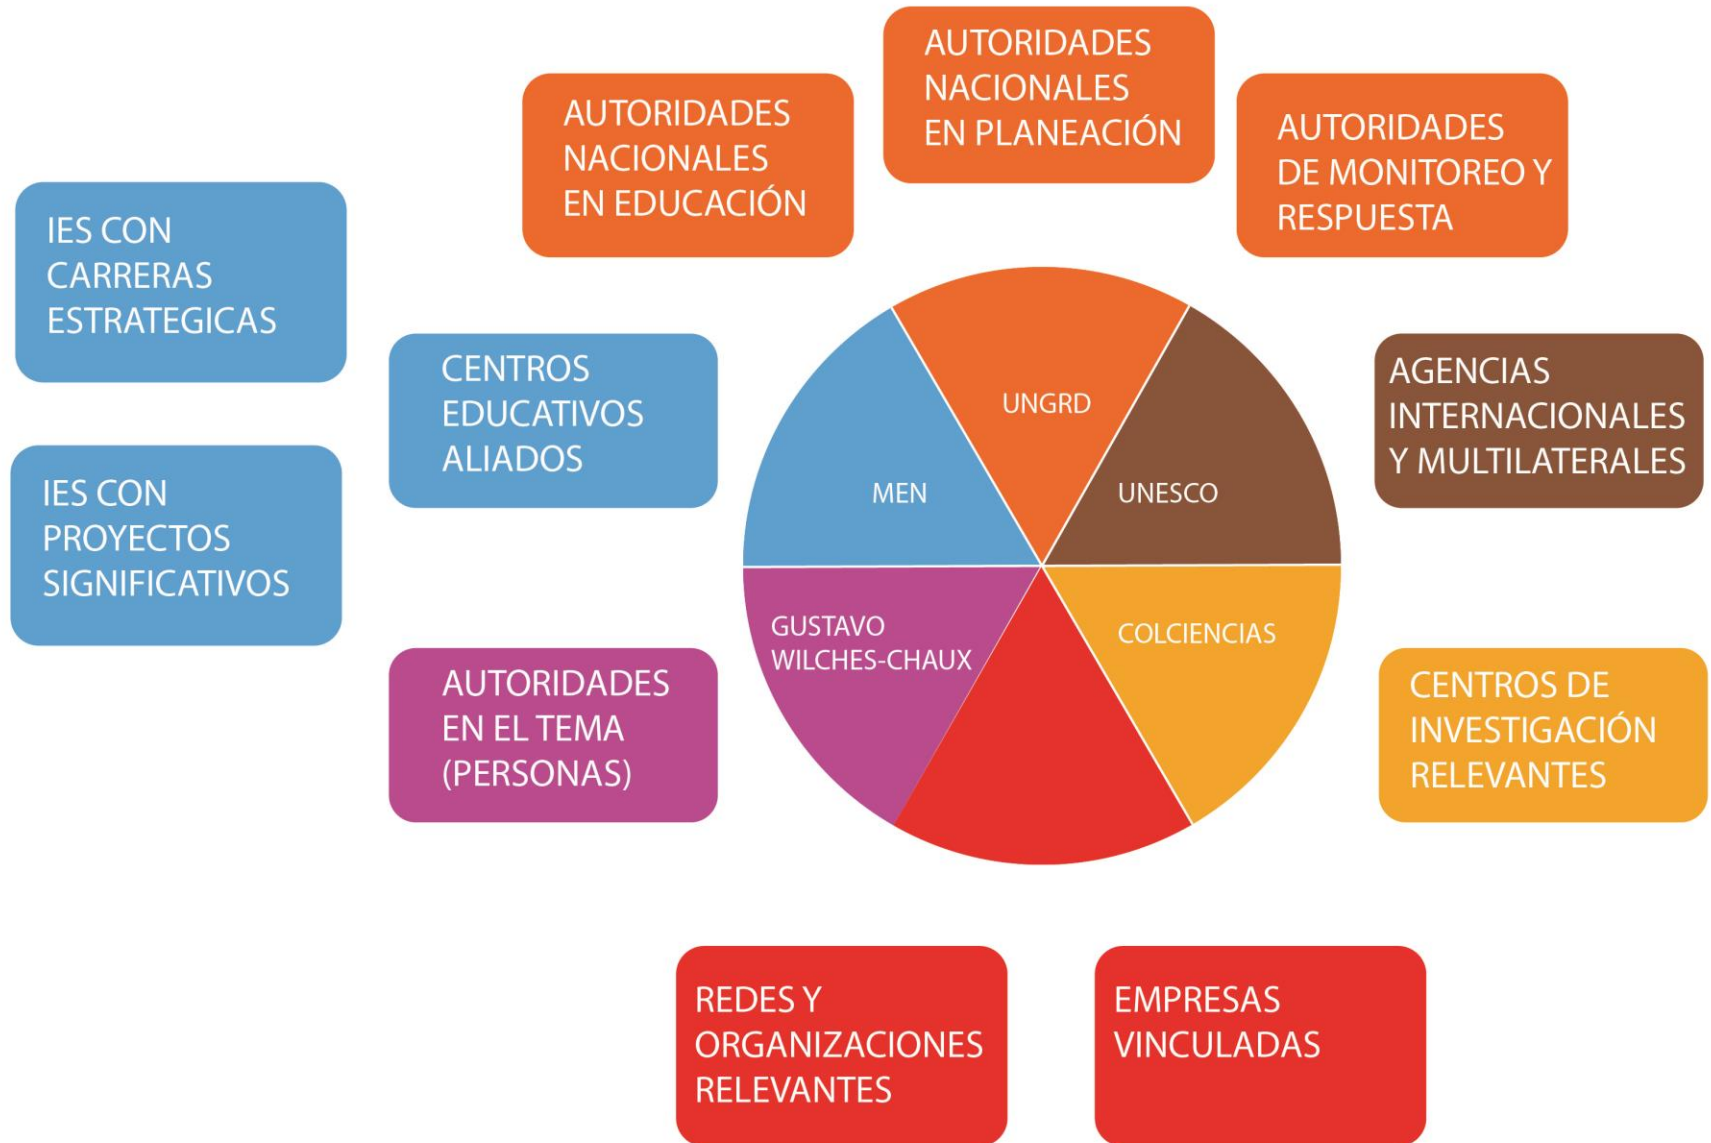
AUTORIDADES NACIONALES EN PLANEACIÓN

AUTORIDADES NACIONALES EN EDUCACIÓN

AUTORIDADES DE MONITOREO Y RESPUESTA

IES CON CARRERAS ESTRATEGICAS

CENTROS EDUCATIVOS ALIADOS

AGENCIAS INTERNACIONALES Y MULTILATERALES

IES CON PROYECTOS SIGNIFICATIVOS

UNGRD

MEN

UNESCO

GUSTAVO WILCHES-CHAUX

COLCIENCIAS

AUTORIDADES EN EL TEMA (PERSONAS)

CENTROS DE INVESTIGACIÓN RELEVANTES

REDES Y ORGANIZACIONES RELEVANTES

EMPRESAS VINCULADAS